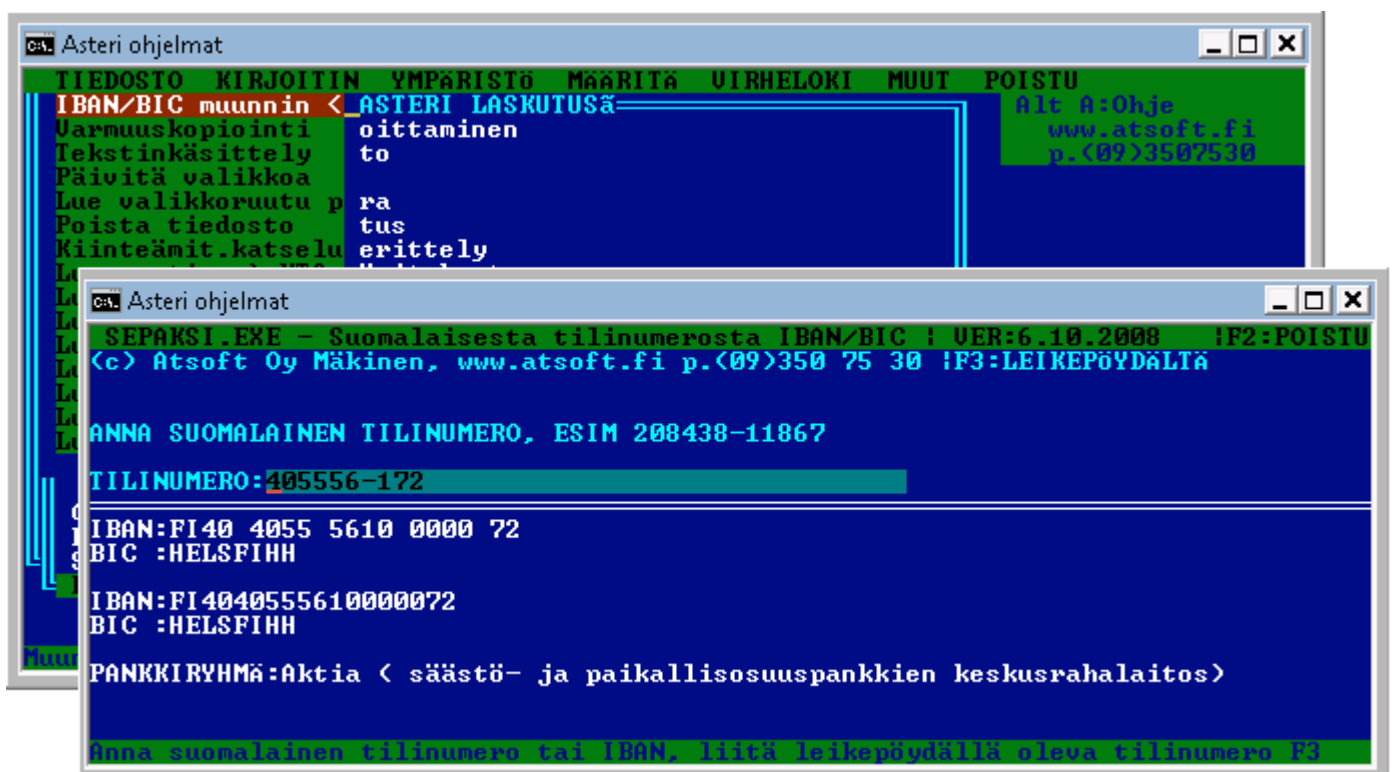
Asteri ohjelmat

TIEDOSTO KIRJOITIN YMPÄRISTÖ MÄÄRITÄ VIRHELOKI MUUT POISTU

IBAN/BIC muunnin <
Varmuuskopiointi
Tekstinkäsittely
Päivitä valikkoa
Lue valikkoruutu p
Poista tiedosto
Kiinteämit.katselu

ASTERI LASKUTUSä
oittaminen
to

ra
tus
erittely

Alt A:Ohje
www.atsoft.fi
p.(09)3507530

Muun

Asteri ohjelmat

SEPAKSI.EXE - Suomalaisesta tilinumerosta IBAN/BIC ¦ VER:6.10.2008 ¦F2:POISTU
(c) Atsoft Oy Mäkinen, www.atsoft.fi p.(09)350 75 30 ¦F3:LEIKEPÖYDÄLTÄ

ANNA SUOMALAINEN TILINUMERO, ESIM 208438-11867

TILINUMERO:405556-172

IBAN:FI40 4055 5610 0000 72
BIC :HELSFIHH

IBAN:FI4040555610000072
BIC :HELSFIHH

PANKKIRYHMÄ:Aktia ( säästö- ja paikallisosuuspankkien keskusrahalaitos)

Anna suomalainen tilinumero tai IBAN, liitä leikepöydällä oleva tilinumero F3